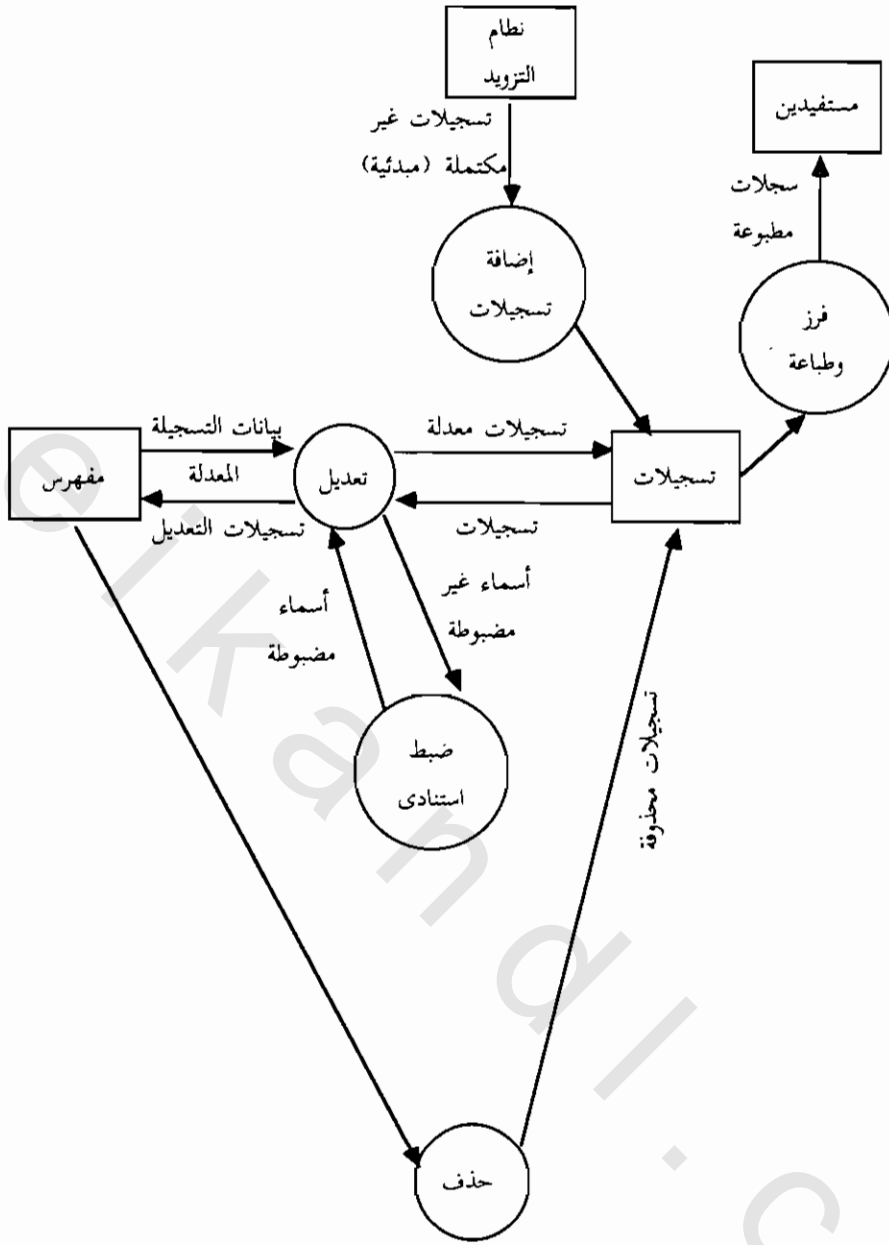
نظام التزويد

تسجيلات غير مكتملة (مبدئية)

مستفيدين

سجلات مطبوعة

إضافة تسجيلات

فرز وطباعة

بيانات التسجيلة المعدلة

تسجيلات معدلة

مفهرس

تعديل

تسجيلات

تسجيلات التعديل

تسجيلات

أسماء غير مضبوطة

أسماء مضبوطة

ضبط استنادى

تسجيلات محذوفة

حذف

elkandi.c